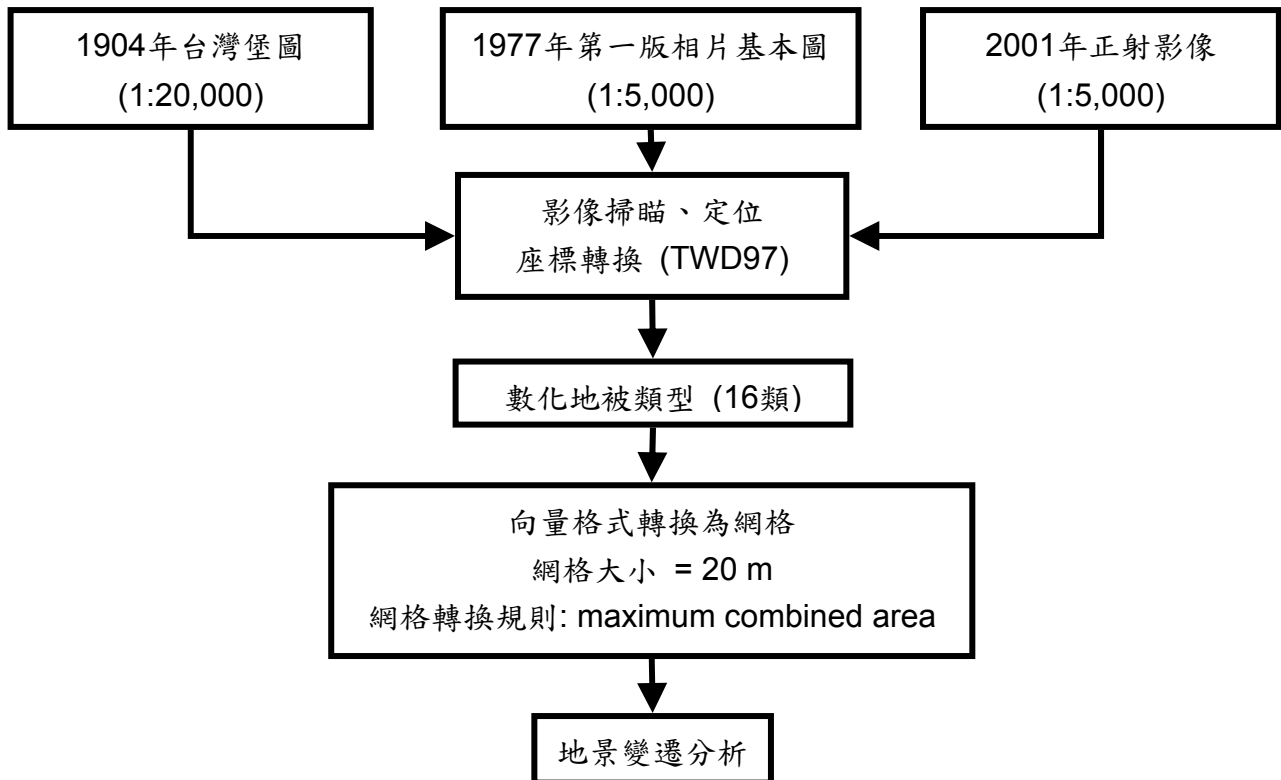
1904年台灣堡圖
(1:20,000)

1977年第一版相片基本圖
(1:5,000)

2001年正射影像
(1:5,000)

影像掃瞄、定位
座標轉換 (TWD97)

數化地被類型 (16類)

向量格式轉換為網格
網格大小 = 20 m
網格轉換規則: maximum combined area

地景變遷分析